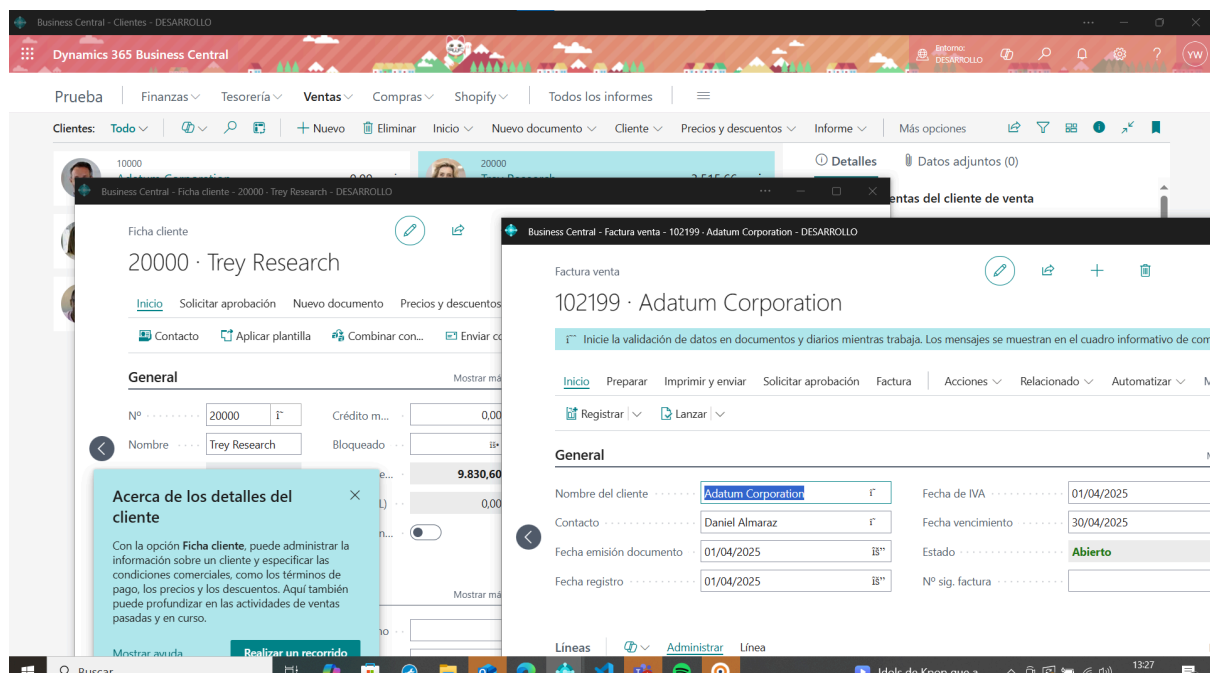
Business Central - Clientes - DESARROLLO

Dynamics 365 Business Central

Entorno: DESARROLLO

YW

Prueba | Finanzas | Tesorería | Ventas | Compras | Shopify | Todos los informes

Clientes: Todo | + Nuevo | Eliminar | Inicio | Nuevo documento | Cliente | Precios y descuentos | Informe | Más opciones

10000
Adatum Corporation 0,00

20000
Trey Research 3.515,66

Detalles | Datos adjuntos (0)

...ntas del cliente de venta

Business Central - Ficha cliente - 20000 · Trey Research - DESARROLLO

Ficha cliente

20000 · Trey Research

Inicio | Solicitar aprobación | Nuevo documento | Precios y descuentos

Contacto | Aplicar plantilla | Combinar con... | Enviar c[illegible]

General | Mostrar má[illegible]

Nº 20000 | Crédito m... 0,00

Nombre Trey Research | Bloqueado

9.830,60

0,00

Mostrar má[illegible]

Acerca de los detalles del cliente

Con la opción **Ficha cliente**, puede administrar la información sobre un cliente y especificar las condiciones comerciales, como los términos de pago, los precios y los descuentos. Aquí también puede profundizar en las actividades de ventas pasadas y en curso.

Mostrar ayuda | Realizar un recorrido

Business Central - Factura venta - 102199 · Adatum Corporation - DESARROLLO

Factura venta

102199 · Adatum Corporation

Inicie la validación de datos en documentos y diarios mientras trabaja. Los mensajes se muestran en el cuadro informativo de com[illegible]

Inicio | Preparar | Imprimir y enviar | Solicitar aprobación | Factura | Acciones | Relacionado | Automatizar

Registrar | Lanzar

General

Nombre del cliente: Adatum Corporation | Fecha de IVA: 01/04/2025
Contacto: Daniel Almaraz | Fecha vencimiento: 30/04/2025
Fecha emisión documento: 01/04/2025 | Estado: Abierto
Fecha registro: 01/04/2025 | Nº sig. factura

Líneas | Administrar | Línea

Buscar

Idols de Kpop que a...

13:27